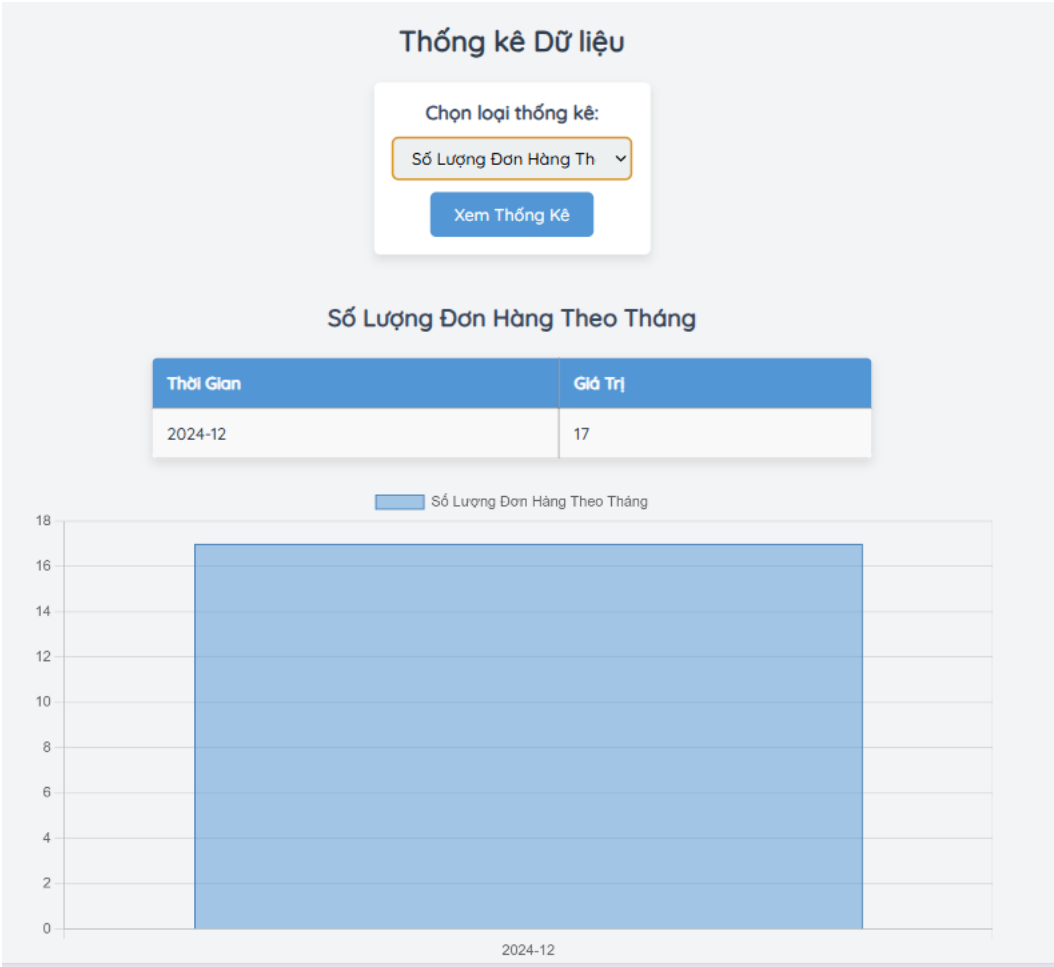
Thống kê Dữ liệu

Chọn loại thống kê:

Số Lượng Đơn Hàng Th

Xem Thống Kê

Số Lượng Đơn Hàng Theo Tháng

| Thời Gian | Giá Trị |
|---|---|
| 2024-12 | 17 |

Số Lượng Đơn Hàng Theo Tháng

18
16
14
12
10
8
6
4
2
0

2024-12